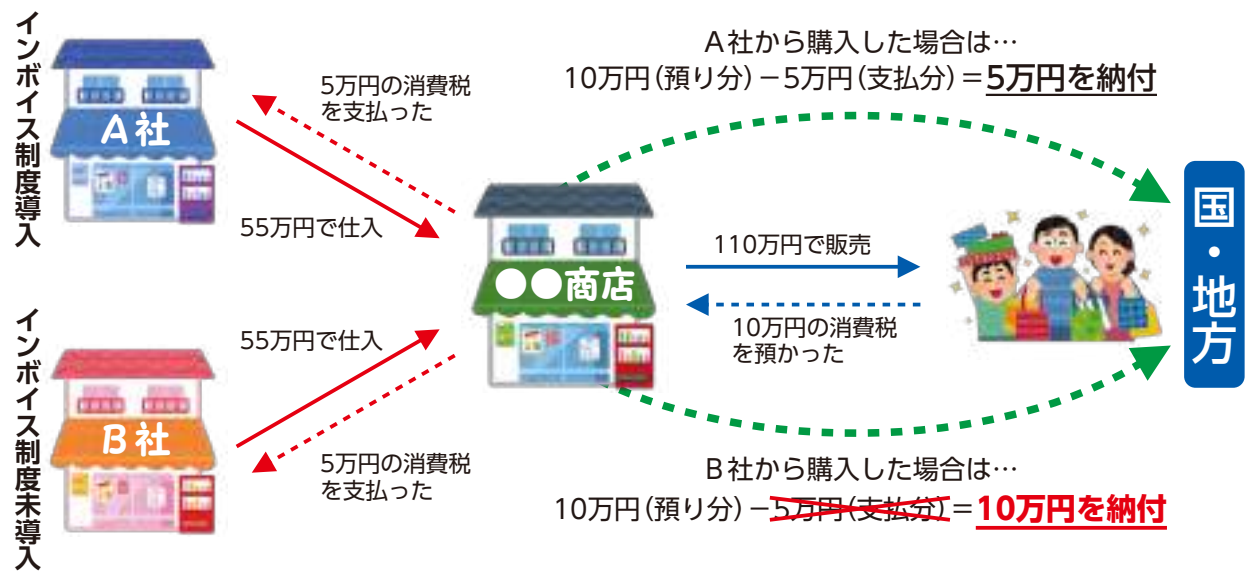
インボイス制度導入

A社

5万円の消費税を支払った

55万円で仕入

インボイス制度未導入

B社

55万円で仕入

5万円の消費税を支払った

A社から購入した場合は…
10万円(預り分)－5万円(支払分)＝5万円を納付

●●商店

110万円で販売

10万円の消費税を預かった

国・地方

B社から購入した場合は…
10万円(預り分)－5万円(支払分)＝10万円を納付